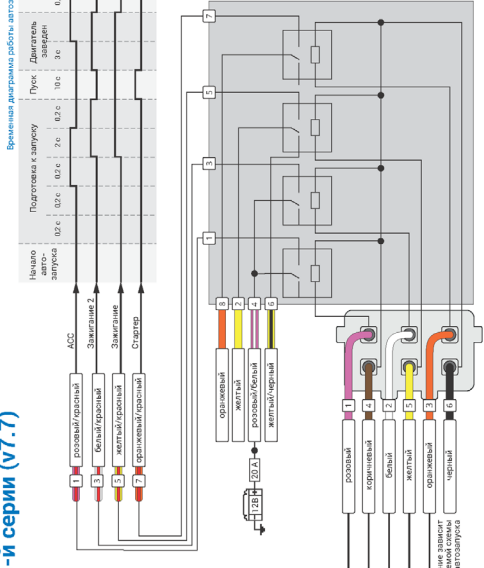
-и серии (v7.7)

Временная диаграмма работы автоз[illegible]

| Начало автозапуска | Подготовка к запуску | | | | | Пуск | Двигатель заведен |
|---|---|---|---|---|---|---|---|
| | 0,2 с | 0,2 с | 2 с | 0,2 с | | 10 с | 3 с |

ACC
Зажигание 2
Зажигание
Стартер

1 розовый/красный
3 белый/красный
5 желтый/красный
7 оранжевый/красный

7
5
3
1

8 оранжевый
2 желтый
4 розовый/белый
6 желтый/черный

20 A
12В

1 розовый
4 коричневый
2 белый
5 желтый
3 оранжевый
6 черный

ние зависит
мой схемы
автозапуска